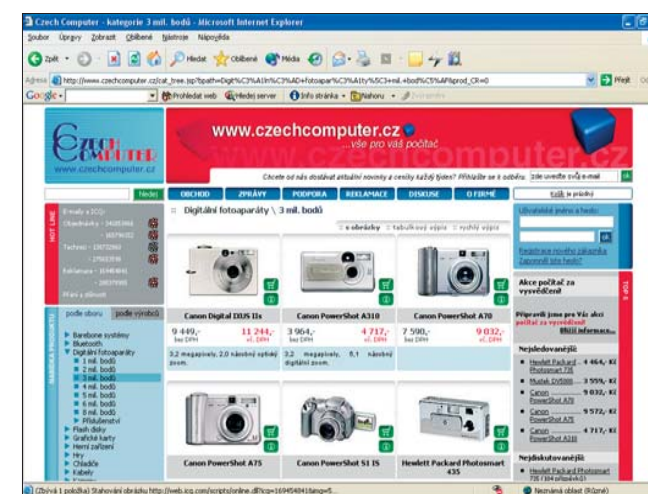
Czech Computer - kategorie 3 mil. bodů - Microsoft Internet Explorer

Soubor Úpravy Zobrazit Oblíbené Nástroje Nápověda

Zpět Hledat Oblíbené Média

Adresa http://www.czechcomputer.cz/cat_tree.jsp?bpath=Digit%C3%A1ln%C3%AD+fotoapar%C3%A1ty%5C3+mil.+bod%C5%AF&prod_CR=0 Přejít

Google Prohledat web Hledat server Info stránka Nahoru Zvýraznit

Czech Computer www.czechcomputer.cz

www.czechcomputer.cz ...vše pro váš počítač

Chcete od nás dostávat aktuální novinky a ceníky každý týden? Přihlaste se k odběru. zde uveďte svůj e-mail ok

Hledej OBCHOD ZPRÁVY PODPORA REKLAMACE DISKUSE O FIRMĚ Košík je prázdný

HOT LINE
E-maily a ICQ:
Objednávky - 16185868
- 16579032
Technici - 13872960
- 179553598
Reklamace - 169484841
- 209373980
Přání a stížnosti

Digitální fotoaparáty \ 3 mil. bodů

s obrázky | tabulkový výpis | rychlý výpis

Uživatelské jméno a heslo:
ok
Registrace nového zákazníka
Zapomněl jste heslo?

podle oboru podle výrobců
NABÍDKA PRODUKTŮ
Barebone systémy
Bluetooth
Digitální fotoaparáty
1 mil. bodů
2 mil. bodů
3 mil. bodů
4 mil. bodů
5 mil. bodů
6 mil. bodů
8 mil. bodů
Příslušenství
Flash disky
Grafické karty
Herní zařízení
Hry
Chladiče
Kabely

Canon Digital IXUS IIs
9 449,- bez DPH
11 244,- vč. DPH
3,2 megapixely, 2,0 násobný optický zoom.

Canon PowerShot A310
3 964,- bez DPH
4 717,- vč. DPH
3,2 megapixely, 5,1 násobný digitální zoom.

Canon PowerShot A70
7 590,- bez DPH
9 032,- vč. DPH

Akce počítač za vysvědčení
Připravili jsme pro Vás akci počítač za vysvědčení! Bližší informace...

TOP 5
Nejsledovanější:
Hewlett Packard Photosmart 735 4 464,- Kč
Mustek DV5000 3 559,- Kč
Canon PowerShot A70 9 032,- Kč
Canon PowerShot A75 9 572,- Kč
Canon PowerShot A310 4 717,- Kč

Nejdiskutovanější:
Hewlett Packard Photosmart 735 (304 příspěvků)

Canon PowerShot A75
Canon PowerShot S1 IS
Hewlett Packard Photosmart 435

(Zbývá 1 položka) Stahování obrázku http://web.icq.com/scripts/online.dll?icq=169484841&img=5...
Neznámá oblast (Různé)